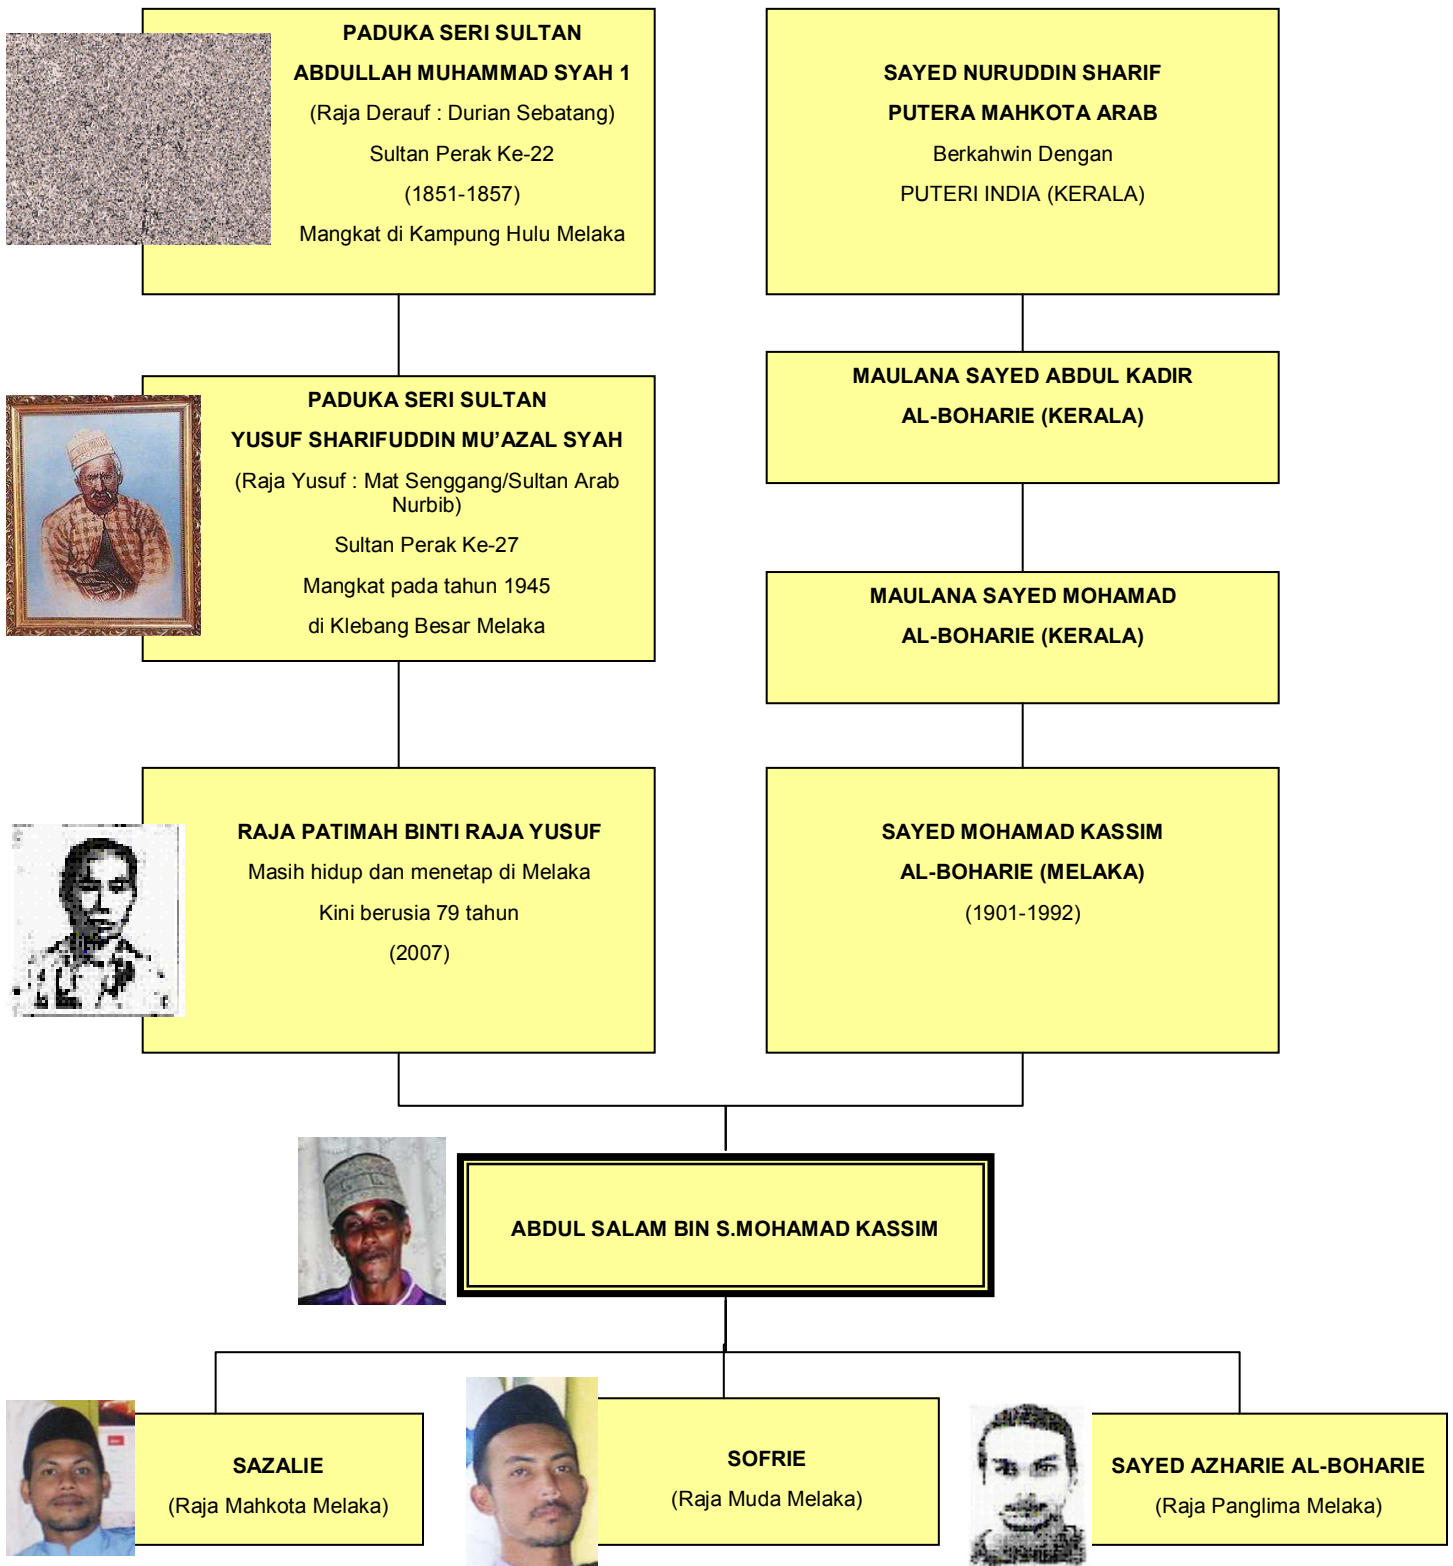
PADUKA SERI SULTAN
ABDULLAH MUHAMMAD SYAH 1
(Raja Derauf : Durian Sebatang)
Sultan Perak Ke-22
(1851-1857)
Mangkat di Kampung Hulu Melaka

SAYED NURUDDIN SHARIF
PUTERA MAHKOTA ARAB
Berkahwin Dengan
PUTERI INDIA (KERALA)

PADUKA SERI SULTAN
YUSUF SHARIFUDDIN MU'AZAL SYAH
(Raja Yusuf : Mat Senggang/Sultan Arab Nurbib)
Sultan Perak Ke-27
Mangkat pada tahun 1945
di Klebang Besar Melaka

MAULANA SAYED ABDUL KADIR
AL-BOHARIE (KERALA)

MAULANA SAYED MOHAMAD
AL-BOHARIE (KERALA)

RAJA PATIMAH BINTI RAJA YUSUF
Masih hidup dan menetap di Melaka
Kini berusia 79 tahun
(2007)

SAYED MOHAMAD KASSIM
AL-BOHARIE (MELAKA)
(1901-1992)

ABDUL SALAM BIN S.MOHAMAD KASSIM

SAZALIE
(Raja Mahkota Melaka)

SOFRIE
(Raja Muda Melaka)

SAYED AZHARIE AL-BOHARIE
(Raja Panglima Melaka)